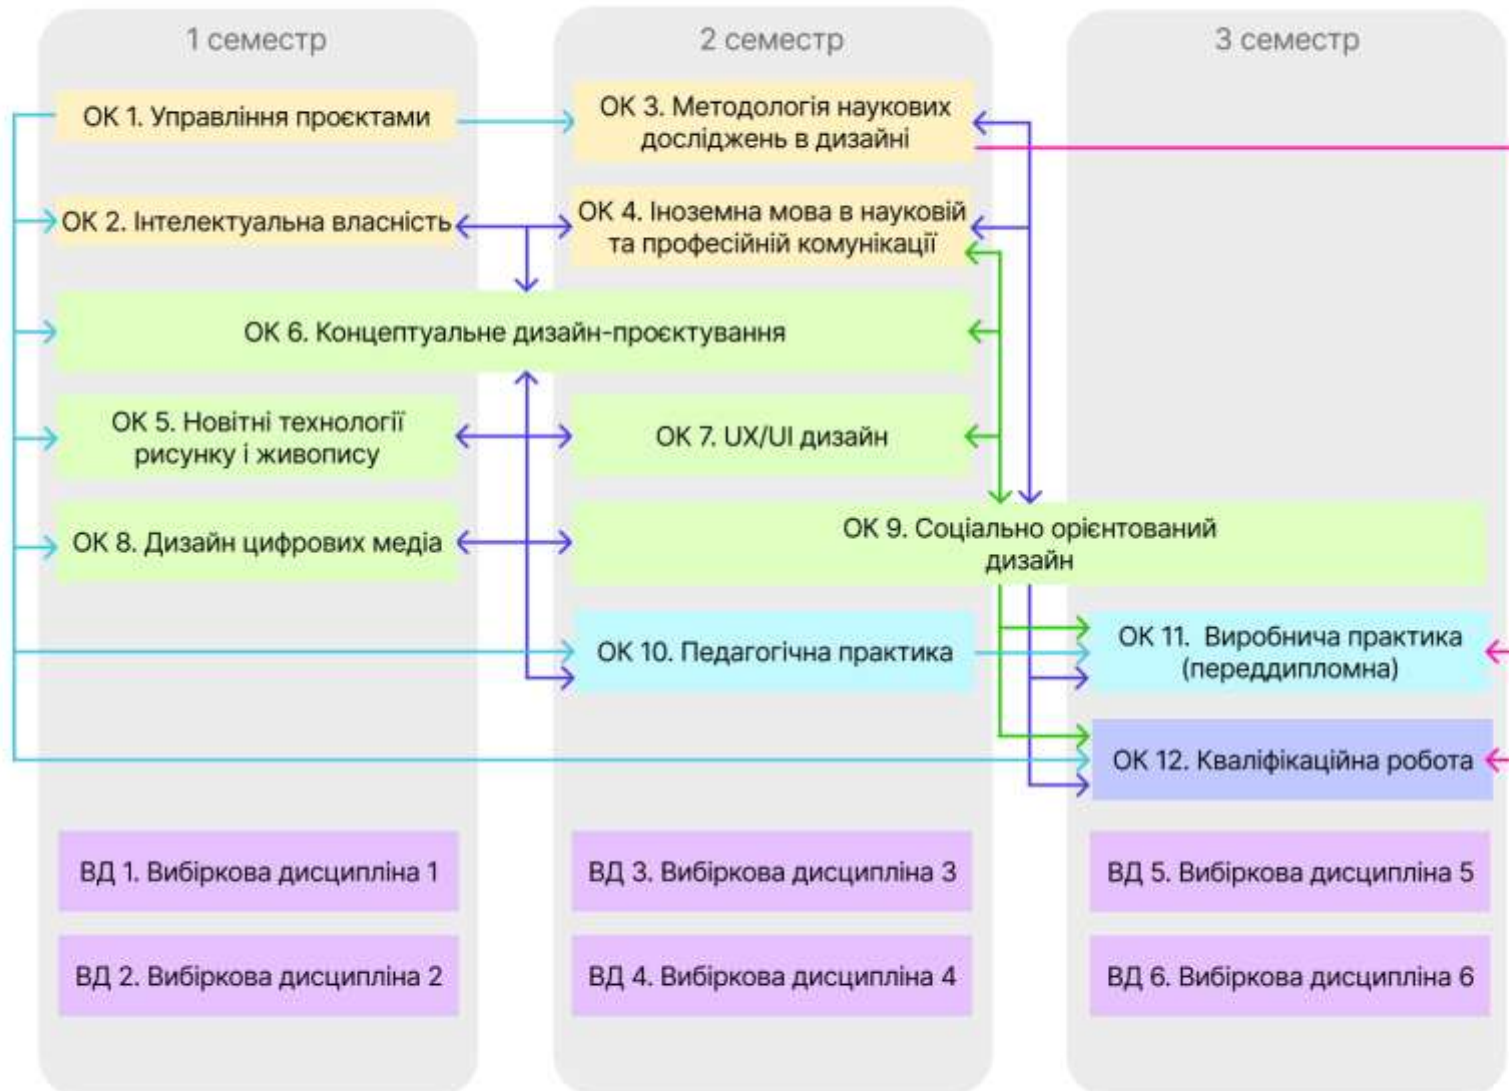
1 семестр

2 семестр

3 семестр

ОК 1. Управління проєктами

ОК 3. Методологія наукових досліджень в дизайні

ОК 2. Інтелектуальна власність

ОК 4. Іноземна мова в науковій та професійній комунікації

ОК 6. Концептуальне дизайн-проєктування

ОК 5. Новітні технології рисунку і живопису

ОК 7. UX/UI дизайн

ОК 8. Дизайн цифрових медіа

ОК 9. Соціально орієнтований дизайн

ОК 10. Педагогічна практика

ОК 11. Виробнича практика (переддипломна)

ОК 12. Кваліфікаційна робота

ВД 1. Вибіркова дисципліна 1

ВД 3. Вибіркова дисципліна 3

ВД 5. Вибіркова дисципліна 5

ВД 2. Вибіркова дисципліна 2

ВД 4. Вибіркова дисципліна 4

ВД 6. Вибіркова дисципліна 6